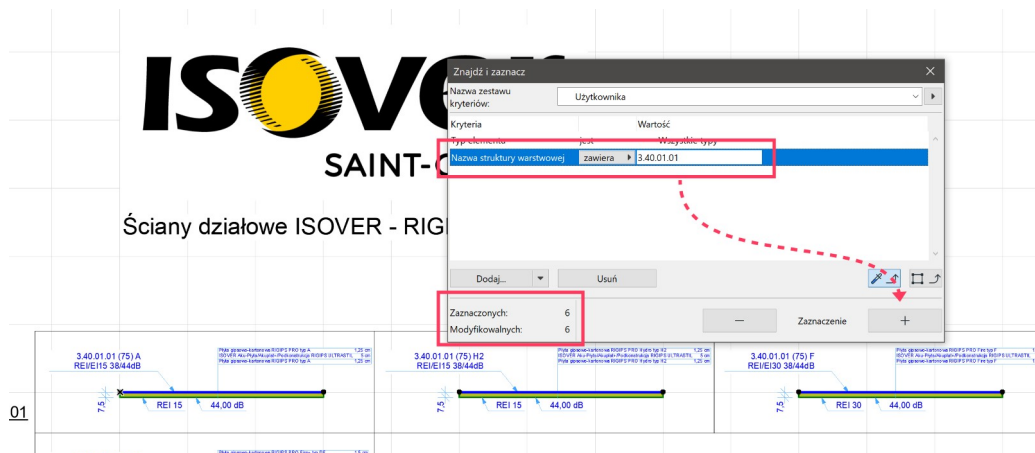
ISOVE

SAINT-

Ściany działowe ISOVER - RIG

Znajdź i zaznacz

Nazwa zestawu kryteriów:

Użytkownika

Kryteria

Wartość

Typ elementu

jest

Wszystkie typy

Nazwa struktury warstwowej

zawiera

3.40.01.01

Dodaj...

Usuń

Zaznaczonych: 6

Modyfikowalnych: 6

Zaznaczenie

3.40.01.01 (75) A
REI/EI15 38/44dB

7,5

REI 15

44,00 dB

3.40.01.01 (75) H2
REI/EI15 38/44dB

7,5

REI 15

44,00 dB

3.40.01.01 (75) F
REI/EI30 38/44dB

7,5

REI 30

44,00 dB

01